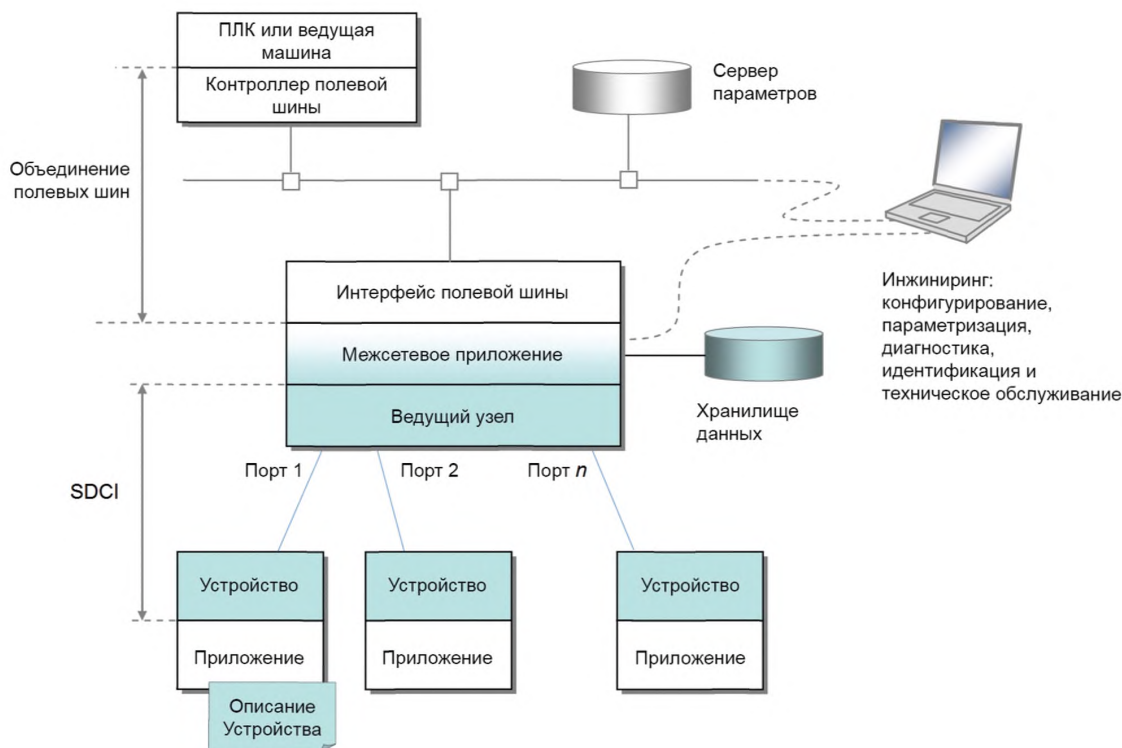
ПЛК или ведущая машина

Контроллер полевой шины

Сервер параметров

Объединение полевых шин

Интерфейс полевой шины

Межсетевое приложение

Ведущий узел

Хранилище данных

Инжиниринг: конфигурирование, параметризация, диагностика, идентификация и техническое обслуживание

SDCI

Порт 1

Порт 2

Порт $n$

Устройство

Приложение

Устройство

Приложение

Устройство

Приложение

Описание Устройства